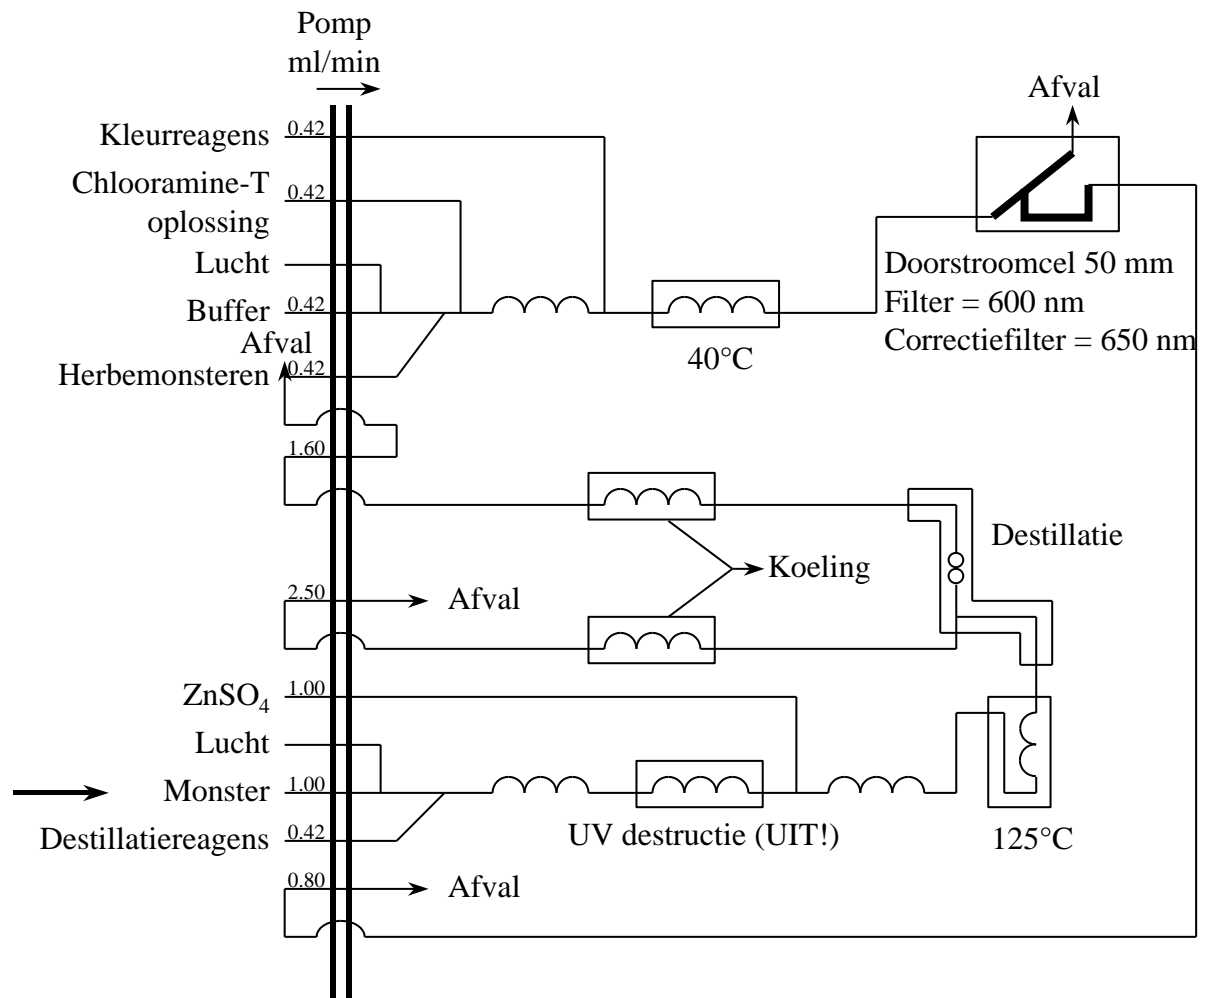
Pomp
ml/min

Kleurreagens 0.42
Chlooramine-T oplossing 0.42
Lucht
Buffer 0.42
Afval
Herbemonsteren 0.42
1.60
2.50 Afval
$ZnSO_4$ 1.00
Lucht
Monster 1.00
Destillatiereagens 0.42
0.80 Afval

Afval
Doorstroomcel 50 mm
Filter = 600 nm
Correctiefilter = 650 nm
40°C
Koeling
Destillatie
UV destructie (UIT!)
125°C